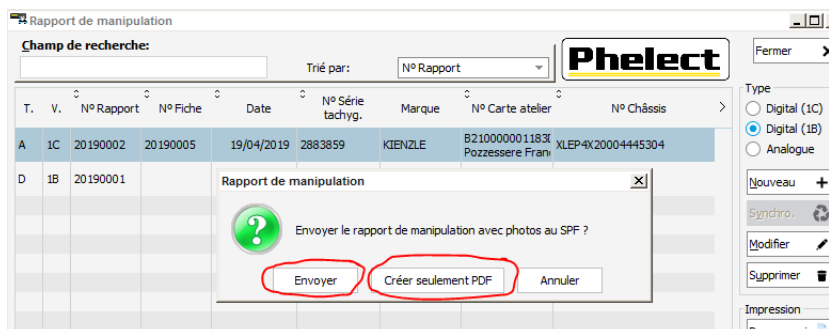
Rapport de manipulation

Champ de recherche:

Trié par: Nº Rapport

Phelect

Fermer

| T. | V. | Nº Rapport | Nº Fiche | Date | Nº Série tachyg. | Marque | Nº Carte atelier | Nº Châssis |
|---|---|---|---|---|---|---|---|---|
| A | 1C | 20190002 | 20190005 | 19/04/2019 | 2883859 | KIENZLE | B21000000118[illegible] Pozzessere Fran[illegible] | XLEP4X20004445304 |
| D | 1B | 20190001 | | | | | | |

Type
Digital (1C)
Digital (1B)
Analogue

Nouveau
Synchro.
Modifier
Supprimer

Impression

Rapport de manipulation

Envoyer le rapport de manipulation avec photos au SPF ?

Envoyer
Créer seulement PDF
Annuler